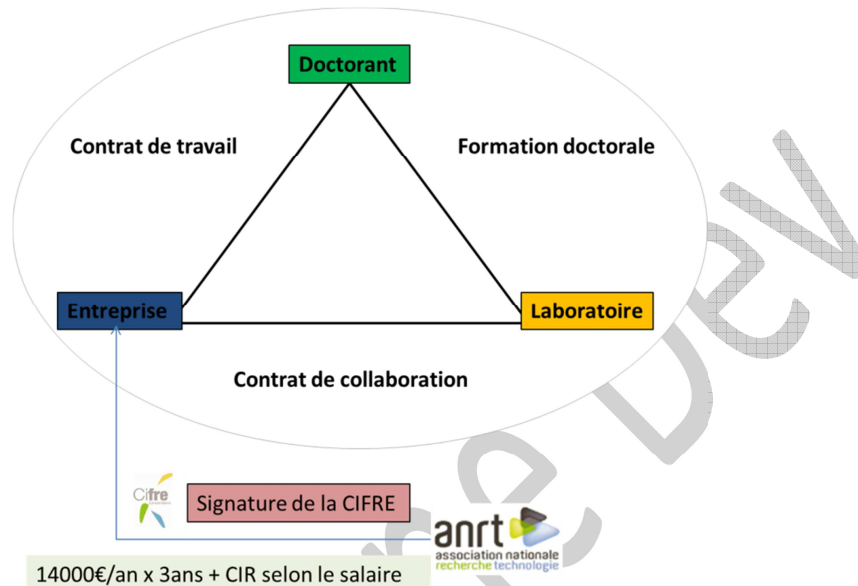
Doctorant

Contrat de travail

Formation doctorale

Entreprise

Laboratoire

Contrat de collaboration

Cifre

Signature de la CIFRE

anrt
association nationale
recherche technologie

14000€/an x 3ans + CIR selon le salaire